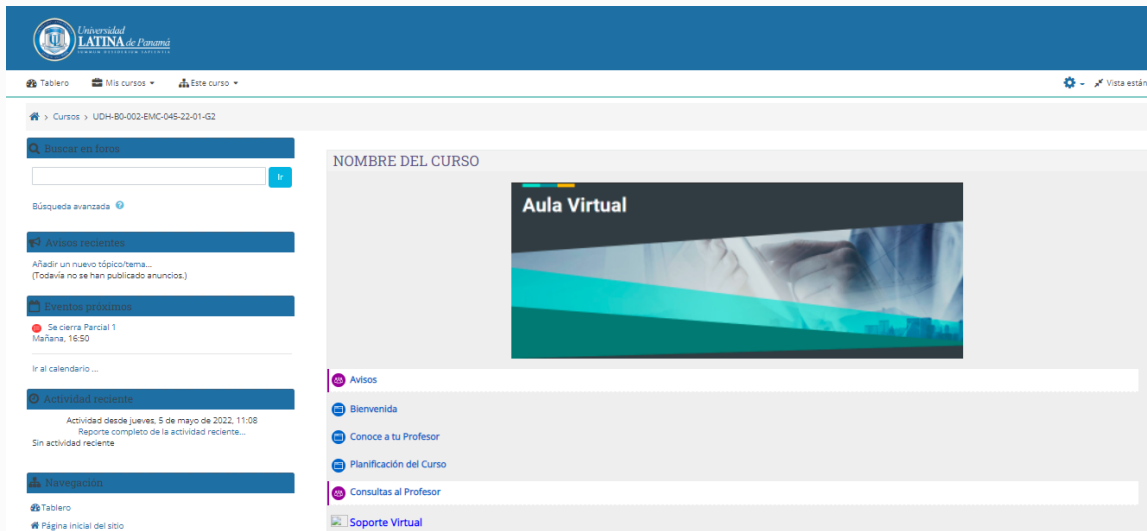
Universidad LATINA de Panamá

Tablero Mis cursos ▾ Este curso ▾

Vista están

Cursos › UDH-B0-002-EMC-045-22-01-G2

Buscar en foros

Ir

Búsqueda avanzada

Avisos recientes

Añadir un nuevo tópico/tema...
(Todavía no se han publicado anuncios.)

Eventos próximos

Se cierra Parcial 1
Mañana, 16:50

Ir al calendario ...

Actividad reciente

Actividad desde jueves, 5 de mayo de 2022, 11:08
Reporte completo de la actividad reciente...
Sin actividad reciente

Navegación

Tablero
Página inicial del sitio

NOMBRE DEL CURSO

Aula Virtual

Avisos

Bienvenida

Conoce a tu Profesor

Planificación del Curso

Consultas al Profesor

Soporte Virtual